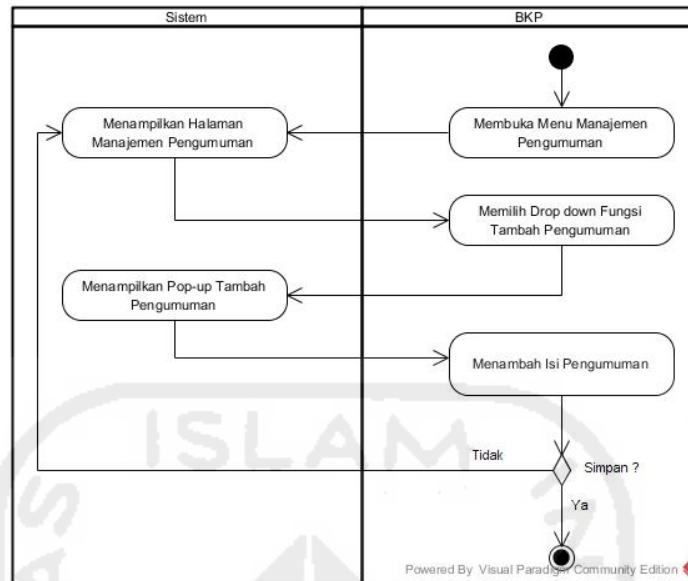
Sistem

BKP

Menampilkan Halaman Manajemen Pengumuman

Membuka Menu Manajemen Pengumuman

Memilih Drop down Fungsi Tambah Pengumuman

Menampilkan Pop-up Tambah Pengumuman

Menambah Isi Pengumuman

Tidak

Simpan ?

Ya

ISLAM

Powered By Visual Paradigm Community Edition